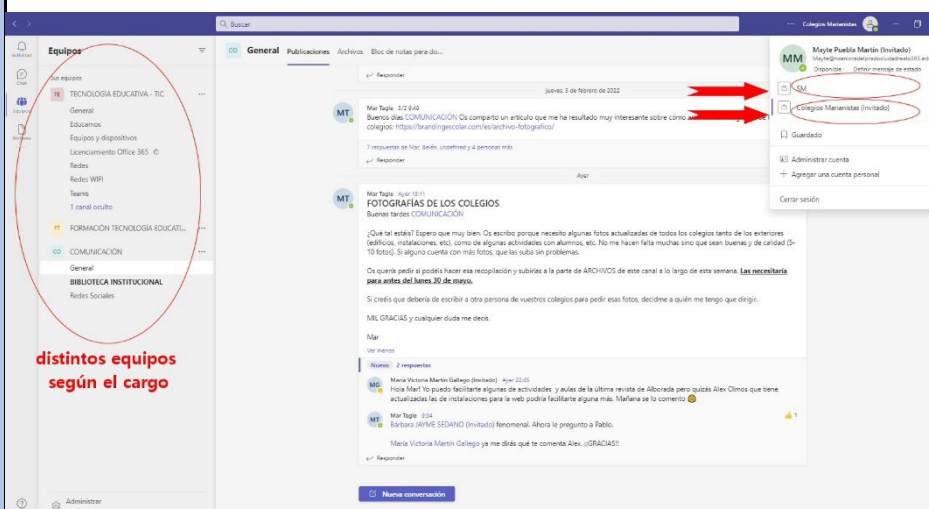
Buscar

Colegios Marianistas

Actividad

Chat

Equipos

Archivos

Equipos

Sus equipos

TE TECNOLOGÍA EDUCATIVA - TIC

General

Educamos

Equipos y dispositivos

Licenciamiento Office 365

Redes

Redes WIFI

Teams

1 canal oculto

FT FORMACIÓN TECNOLOGÍA EDUCATI...

CO COMUNICACIÓN

General

BIBLIOTECA INSTITUCIONAL

Redes Sociales

distintos equipos según el cargo

Administrar

CO General Publicaciones Archivos Bloc de notas para do...

Responder

jueves, 3 de febrero de 2022

MT Mar Tagle 3/2 9:40

Buenos días COMUNICACIÓN Os comparto un artículo que me ha resultado muy interesante sobre cómo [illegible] colegios: https://brandingescolar.com/es/archivo-fotografico/

7 respuestas de Mar, Belén, undefined y 4 personas más

Responder

Ayer

MT Mar Tagle Ayer 18:11

FOTOGRAFÍAS DE LOS COLEGIOS

Buenas tardes COMUNICACIÓN

¿Qué tal estáis? Espero que muy bien. Os escribo porque necesito algunas fotos actualizadas de todos los colegios tanto de los exteriores (edificios, instalaciones, etc), como de algunas actividades con alumnos, etc. No me hacen falta muchas sino que sean buenas y de calidad (5-10 fotos). Si alguno cuenta con más fotos, que las suba sin problemas.

Os quería pedir si podéis hacer esa recopilación y subirlas a la parte de ARCHIVOS de este canal a lo largo de esta semana. Las necesitaría para antes del lunes 30 de mayo.

Si creéis que debería de escribir a otra persona de vuestros colegios para pedir esas fotos, decidme a quién me tengo que dirigir.

MIL GRACIAS y cualquier duda me decís.

Mar

Ver menos

Nuevo 2 respuestas

MG María Victoria Martín Gallego (Invitado) Ayer 22:45

Hola Mar! Yo puedo facilitarte algunas de actividades y aulas de la última revista de Alborada pero quizás Alex Olmos que tiene actualizadas las de instalaciones para la web podría facilitarte alguna más. Mañana se lo comento

MT Mar Tagle 9:34

Bárbara JAYME SEDANO (Invitado) fenomenal. Ahora le pregunto a Pablo.

María Victoria Martín Gallego ya me dirás qué te comenta Alex. ¡¡GRACIAS!!

Responder

Nueva conversación

MM Mayte Puebla Martín (Invitado)

Mayte@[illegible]

Disponible Definir mensaje de estado

SM

Colegios Marianistas (Invitado)

Guardado

Administrar cuenta

Agregar una cuenta personal

Cerrar sesión